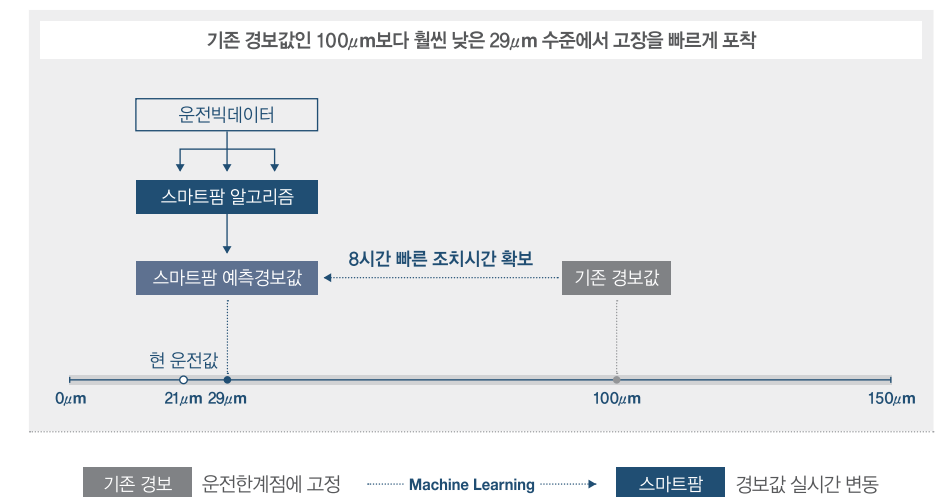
기존 경보값인 100$\mu$m보다 훨씬 낮은 29$\mu$m 수준에서 고장을 빠르게 포착

운전빅데이터

스마트팜 알고리즘

스마트팜 예측경보값

8시간 빠른 조치시간 확보

기존 경보값

현 운전값

0$\mu$m

21$\mu$m

29$\mu$m

100$\mu$m

150$\mu$m

기존 경보 운전한계점에 고정 Machine Learning 스마트팜 경보값 실시간 변동